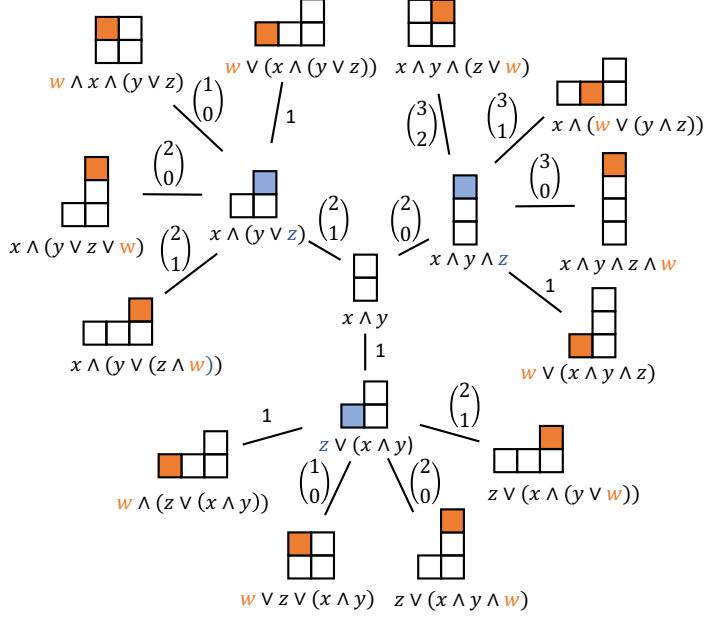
$w \wedge x \wedge (y \vee z)$

$w \vee (x \wedge (y \vee z))$

$x \wedge y \wedge (z \vee w)$

$x \wedge (w \vee (y \wedge z))$

$\binom{1}{0}$

1

$\binom{3}{2}$

$\binom{3}{1}$

$\binom{2}{0}$

$x \wedge (y \vee z \vee w)$

$x \wedge (y \vee z)$

$\binom{2}{1}$

$\binom{2}{0}$

$x \wedge y \wedge z$

$\binom{3}{0}$

$x \wedge y \wedge z \wedge w$

$\binom{2}{1}$

$x \wedge (y \vee (z \wedge w))$

$x \wedge y$

1

$w \vee (x \wedge y \wedge z)$

1

1

$z \vee (x \wedge y)$

$\binom{2}{1}$

$w \wedge (z \vee (x \wedge y))$

$\binom{1}{0}$

$\binom{2}{0}$

$z \vee (x \wedge (y \vee w))$

$w \vee z \vee (x \wedge y)$

$z \vee (x \wedge y \wedge w)$